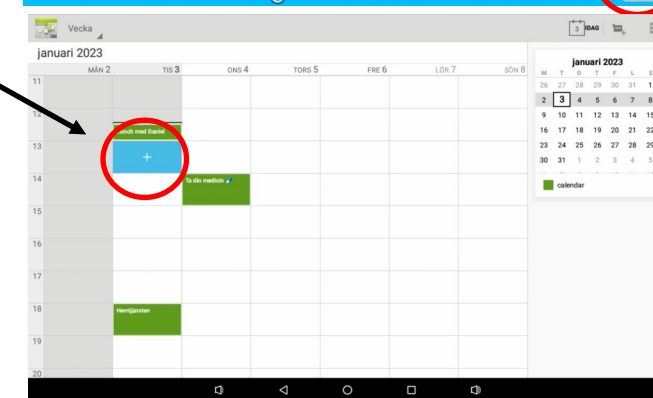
Vecka

3 IDAG

januari 2023

| | MÅN 2 | TIS 3 | ONS 4 | TORS 5 | FRE 6 | LÖR 7 | SÖN 8 |
|---|---|---|---|---|---|---|---|
| 11 | | | | | | | |
| 12 | | Lunch med Daniel | | | | | |
| 13 | | + | | | | | |
| 14 | | | Ta din medicin | | | | |
| 15 | | | | | | | |
| 16 | | | | | | | |
| 17 | | | | | | | |
| 18 | | Hemtjänsten | | | | | |
| 19 | | | | | | | |
| 20 | | | | | | | |

januari 2023

| M | T | O | T | F | L | S |
|---|---|---|---|---|---|---|
| 26 | 27 | 28 | 29 | 30 | 31 | 1 |
| 2 | 3 | 4 | 5 | 6 | 7 | 8 |
| 9 | 10 | 11 | 12 | 13 | 14 | 15 |
| 16 | 17 | 18 | 19 | 20 | 21 | 22 |
| 23 | 24 | 25 | 26 | 27 | 28 | 29 |
| 30 | 31 | 1 | 2 | 3 | 4 | 5 |

calendar